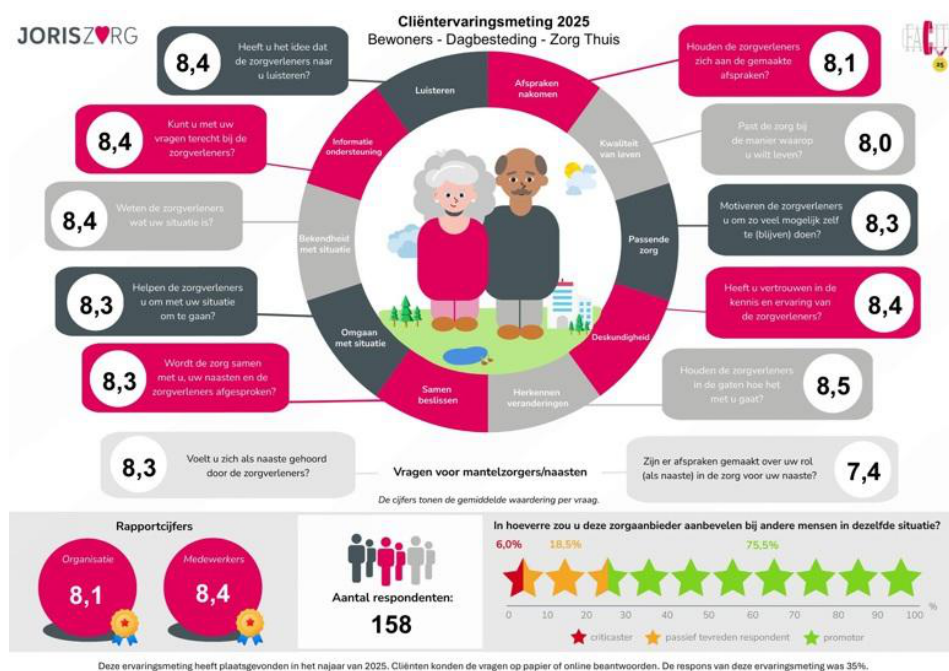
JORISZORG

Cliëntervaringsmeting 2025
Bewoners - Dagbesteding - Zorg Thuis

8,4 Heeft u het idee dat de zorgverleners naar u luisteren?

8,1 Houden de zorgverleners zich aan de gemaakte afspraken?

8,4 Kunt u met uw vragen terecht bij de zorgverleners?

8,0 Past de zorg bij de manier waarop u wilt leven?

8,4 Weten de zorgverleners wat uw situatie is?

8,3 Motiveren de zorgverleners u om zo veel mogelijk zelf te (blijven) doen?

8,3 Helpen de zorgverleners u om met uw situatie om te gaan?

8,4 Heeft u vertrouwen in de kennis en ervaring van de zorgverleners?

8,3 Wordt de zorg samen met u, uw naasten en de zorgverleners afgesproken?

8,5 Houden de zorgverleners in de gaten hoe het met u gaat?

Luisteren
Afspraken nakomen
Informatie ondersteuning
Kwaliteit van leven
Bekendheid met situatie
Passende zorg
Omgaan met situatie
Deskundigheid
Samen beslissen
Herkennen veranderingen

8,3 Voelt u zich als naaste gehoord door de zorgverleners?

Vragen voor mantelzorgers/naasten

Zijn er afspraken gemaakt over uw rol (als naaste) in de zorg voor uw naaste? 7,4

De cijfers tonen de gemiddelde waardering per vraag.

Rapportcijfers
Organisatie 8,1
Medewerkers 8,4

Aantal respondenten: 158

In hoeverre zou u deze zorgaanbieder aanbevelen bij andere mensen in dezelfde situatie?
6,0% 18,5% 75,5%
0 10 20 30 40 50 60 70 80 90 100 %
criticaster passief tevreden respondent promotor

Deze ervaringsmeting heeft plaatsgevonden in het najaar van 2025. Cliënten konden de vragen op papier of online beantwoorden. De respons van deze ervaringsmeting was 35%.